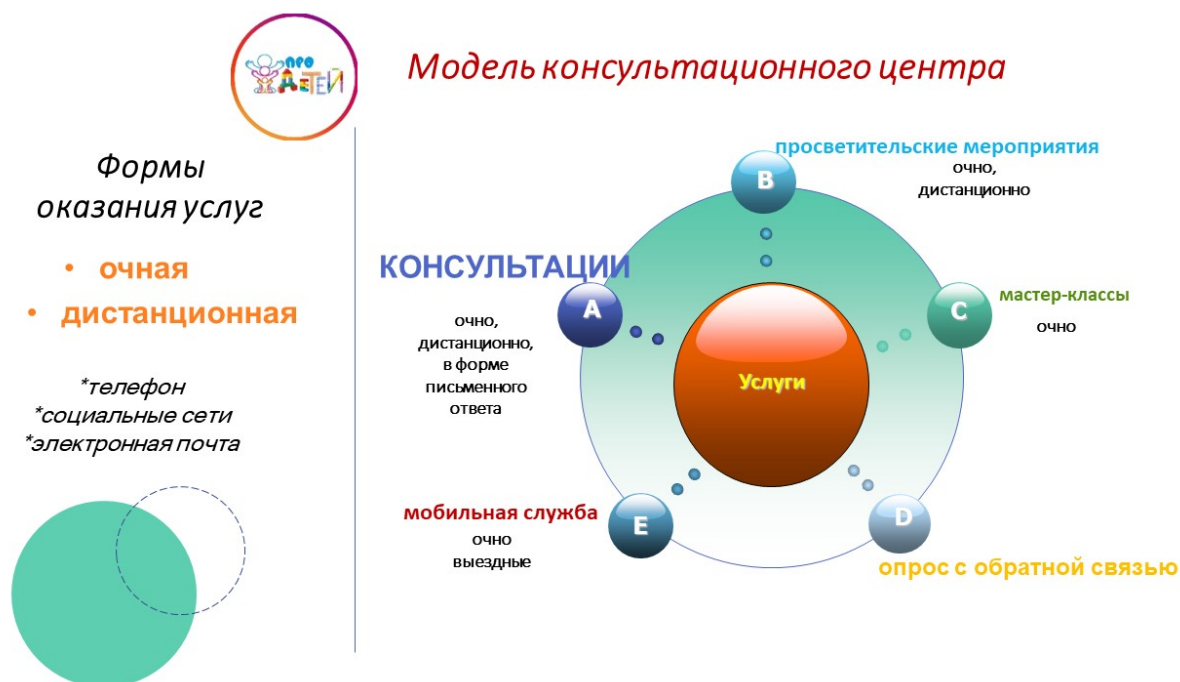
ПРО ДЕТЕЙ

Модель консультационного центра

Формы оказания услуг

• очная
• дистанционная

*телефон
*социальные сети
*электронная почта

просветительские мероприятия
очно,
дистанционно

B

КОНСУЛЬТАЦИИ

A

очно,
дистанционно,
в форме
письменного
ответа

C

мастер-классы
очно

Услуги

мобильная служба
очно
выездные

E

D

опрос с обратной связью